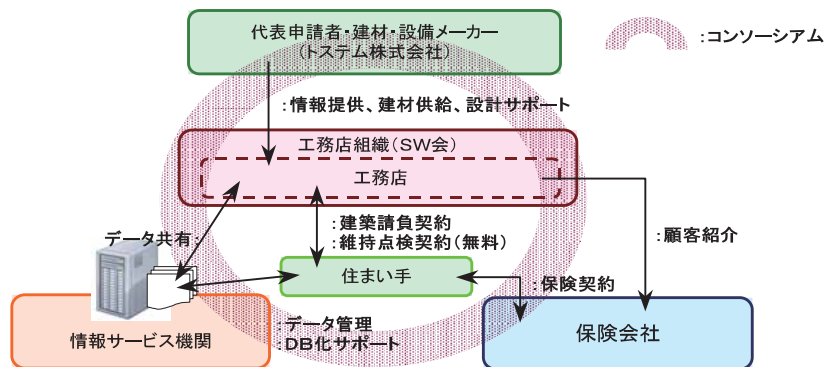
代表申請者・建材・設備メーカー
（トステム株式会社）

:コンソーシアム

:情報提供、建材供給、設計サポート

工務店組織（SW会）

工務店

データ共有

:建築請負契約
:維持点検契約（無料）

:顧客紹介

住まい手

:保険契約

情報サービス機関

:データ管理
:DB化サポート

保険会社